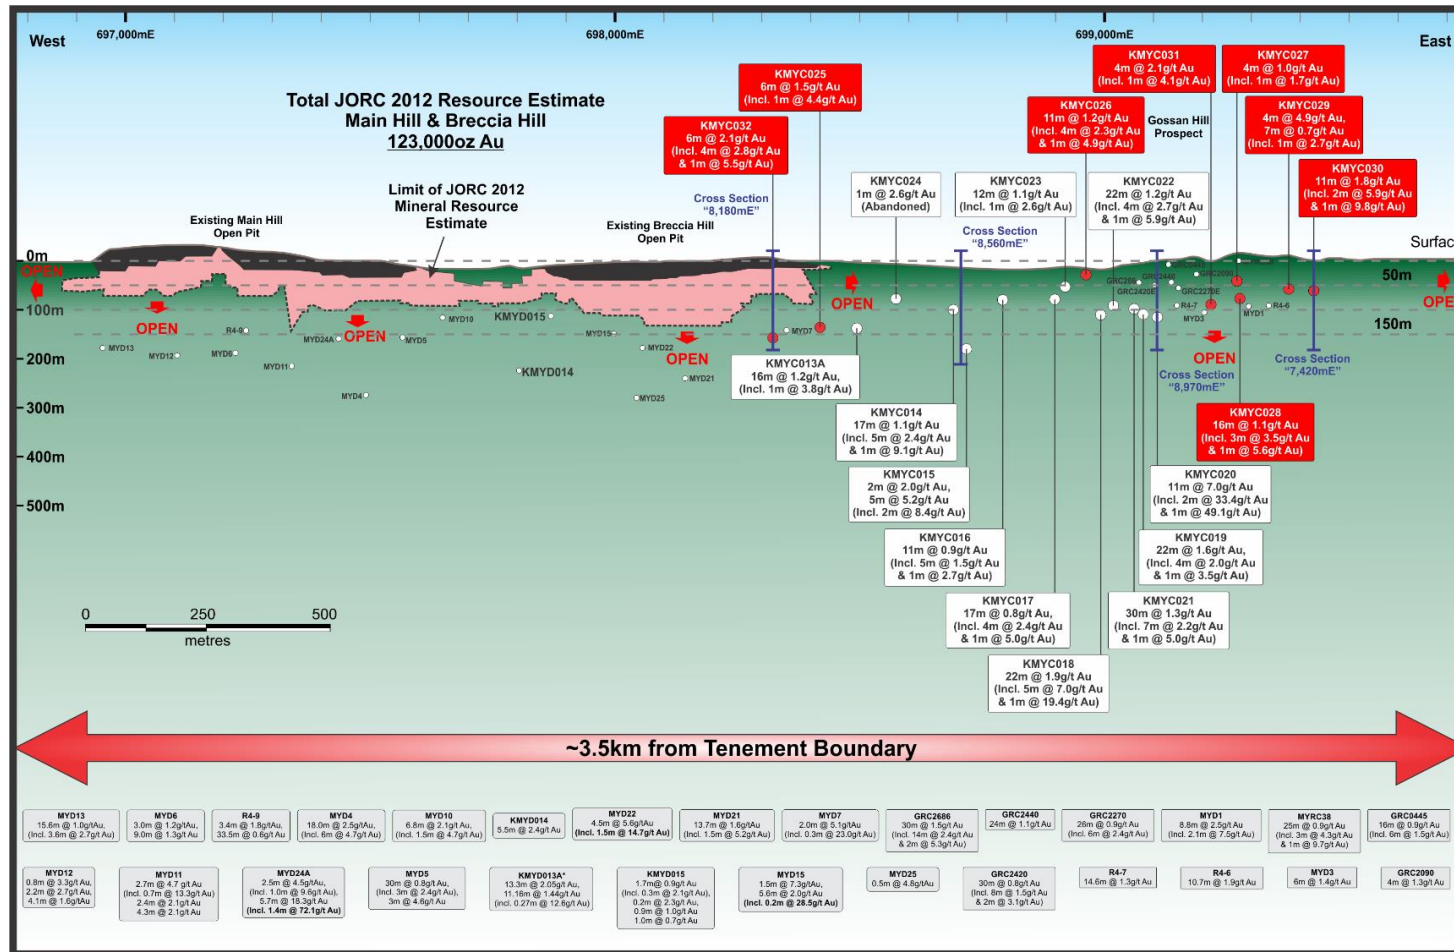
West 697,000mE 698,000mE 699,000mE East

Total JORC 2012 Resource Estimate
Main Hill & Breccia Hill
123,000oz Au

Limit of JORC 2012 Mineral Resource Estimate

Existing Main Hill Open Pit

Existing Breccia Hill Open Pit

KMYC025
6m @ 1.5g/t Au
(Incl. 1m @ 4.4g/t Au)

KMYC032
6m @ 2.1g/t Au
(Incl. 4m @ 2.8g/t Au & 1m @ 5.5g/t Au)

Cross Section "8,180mE"

KMYC031
4m @ 2.1g/t Au
(Incl. 1m @ 4.1g/t Au)

KMYC027
4m @ 1.0g/t Au
(Incl. 1m @ 1.7g/t Au)

KMYC026
11m @ 1.2g/t Au
(Incl. 4m @ 2.3g/t Au & 1m @ 4.9g/t Au)

Gossan Hill Prospect

KMYC029
4m @ 4.9g/t Au,
7m @ 0.7g/t Au
(Incl. 1m @ 2.7g/t Au)

KMYC030
11m @ 1.8g/t Au
(Incl. 2m @ 5.9g/t Au & 1m @ 9.8g/t Au)

KMYC024
1m @ 2.6g/t Au
(Abandoned)

KMYC023
12m @ 1.1g/t Au
(Incl. 1m @ 2.6g/t Au)

KMYC022
22m @ 1.2g/t Au
(Incl. 4m @ 2.7g/t Au & 1m @ 5.9g/t Au)

Cross Section "8,560mE"

Surface

0m
OPEN
-100m
-200m
-300m
-400m
-500m
50m
150m
OPEN

OPEN OPEN OPEN OPEN OPEN

R4-8 MYD13 MYD12 MYD6 MYD11 MYD24A MYD5 MYD10 KMYD015 MYD15 MYD22 MYD7 MYD21 MYD25 MYD4 KMYD014 GRC2686 GRC2440 GRC2420 GRC2270 GRC2090 R4-7 R4-6 MYD3 MYD1

KMYC013A
16m @ 1.2g/t Au,
(Incl. 1m @ 3.8g/t Au)

Cross Section "8,970mE"

Cross Section "7,420mE"

KMYC028
16m @ 1.1g/t Au
(Incl. 3m @ 3.5g/t Au & 1m @ 5.6g/t Au)

KMYC014
17m @ 1.1g/t Au
(Incl. 5m @ 2.4g/t Au & 1m @ 9.1g/t Au)

KMYC015
2m @ 2.0g/t Au,
5m @ 5.2g/t Au
(Incl. 2m @ 8.4g/t Au)

KMYC020
11m @ 7.0g/t Au
(Incl. 2m @ 33.4g/t Au & 1m @ 49.1g/t Au)

KMYC016
11m @ 0.9g/t Au
(Incl. 5m @ 1.5g/t Au & 1m @ 2.7g/t Au)

KMYC019
22m @ 1.6g/t Au,
(Incl. 4m @ 2.0g/t Au & 1m @ 3.5g/t Au)

KMYC017
17m @ 0.8g/t Au,
(Incl. 4m @ 2.4g/t Au & 1m @ 5.0g/t Au)

KMYC021
30m @ 1.3g/t Au
(Incl. 7m @ 2.2g/t Au & 1m @ 5.0g/t Au)

KMYC018
22m @ 1.9g/t Au
(Incl. 5m @ 7.0g/t Au & 1m @ 19.4g/t Au)

0 250 500
metres

~3.5km from Tenement Boundary

| MYD13 15.6m @ 1.0g/tAu, (Incl. 3.6m @ 2.7g/t Au) | MYD6 3.0m @ 1.2g/tAu, 9.0m @ 1.3g/t Au | R4-9 3.4m @ 1.8g/tAu, 33.5m @ 0.6g/t Au | MYD4 18.0m @ 2.5g/tAu, (Incl. 6m @ 4.7g/t Au) | MYD10 6.8m @ 2.1g/t Au, (Incl. 1.5m @ 4.7g/t Au) | KMYD014 5.5m @ 2.4g/t Au | MYD22 4.5m @ 5.6g/tAu (Incl. 1.5m @ 14.7g/t Au) | MYD21 13.7m @ 1.6g/tAu (Incl. 1.5m @ 5.2g/t Au) | MYD7 2.0m @ 5.1g/tAu (Incl. 0.3m @ 23.0g/t Au) | GRC2686 30m @ 1.5g/t Au (Incl. 14m @ 2.4g/t Au & 2m @ 5.3g/t Au) | GRC2440 24m @ 1.1g/t Au | GRC2270 28m @ 0.9g/t Au (Incl. 6m @ 2.4g/t Au) | MYD1 8.8m @ 2.5g/t Au (Incl. 2.1m @ 7.5g/t Au) | MYRC38 25m @ 0.9g/t Au (Incl. 3m @ 4.3g/t Au & 1m @ 9.7g/t Au) | GRC0445 16m @ 0.9g/t Au (Incl. 6m @ 1.5g/t Au) |

| MYD12 0.8m @ 3.3g/t Au, 2.2m @ 2.7g/t Au, 4.1m @ 1.6g/tAu | MYD11 2.7m @ 4.7 g/t Au (Incl. 0.7m @ 13.3g/t Au) 2.4m @ 2.1g/t Au 4.3m @ 2.1g/t Au | MYD24A 2.5m @ 4.5g/tAu, (Incl. 1.0m @ 9.6g/t Au), 5.7m @ 18.3g/t Au (Incl. 1.4m @ 72.1g/t Au) | MYD5 30m @ 0.8g/t Au, (Incl. 3m @ 2.4g/t Au), 3m @ 4.6g/t Au | KMYD013A* 13.3m @ 2.05g/t Au, 11.18m @ 1.44g/t Au (incl. 0.27m @ 12.6g/t Au) | KMYD015 1.7m@ 0.9g/t Au (Incl. 0.3m @ 2.1g/t Au), 0.2m @ 2.3g/t Au, 0.9m @ 1.0g/t Au 1.0m @ 0.7g/t Au | MYD15 1.5m @ 7.3g/tAu, 5.6m @ 2.0g/t Au (Incl. 0.2m @ 28.5g/t Au) | MYD25 0.5m @ 4.8g/tAu | GRC2420 30m @ 0.8g/t Au (Incl. 8m @ 1.5g/t Au & 2m @ 3.1g/t Au) | R4-7 14.6m @ 1.3g/t Au | R4-6 10.7m @ 1.9g/t Au | MYD3 6m @ 1.4g/t Au | GRC2090 4m @ 1.3g/t Au |